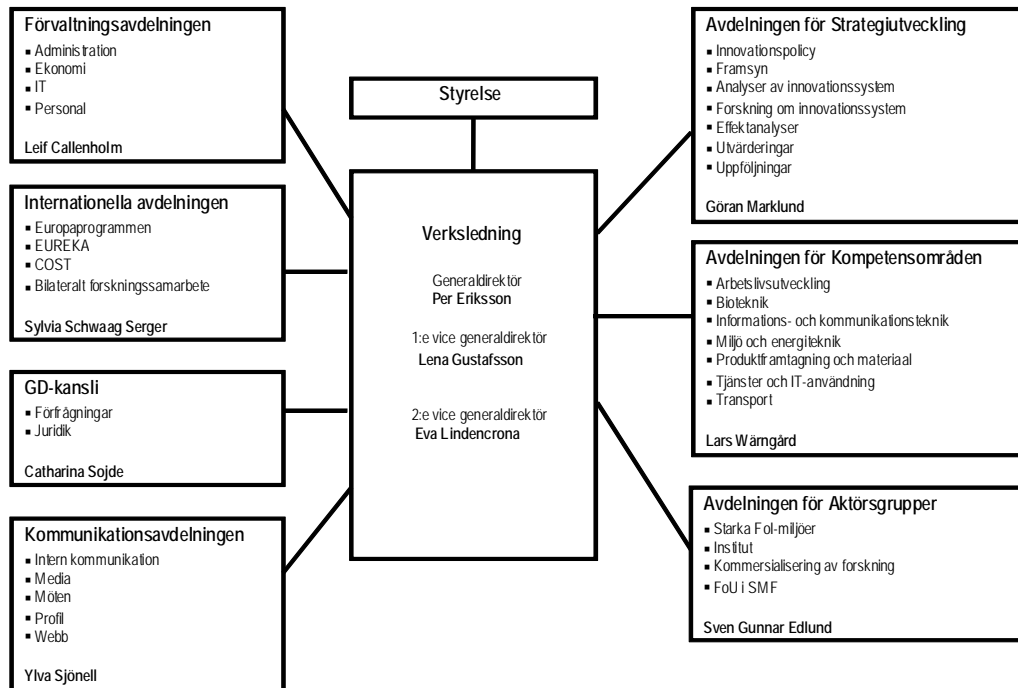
Förvaltningsavdelningen
- Administration
- Ekonomi
- IT
- Personal

Leif Callenholm

Internationella avdelningen
- Europaprogrammen
- EUREKA
- COST
- Bilateralt forskningssamarbete

Sylvia Schwaag Serger

GD-kansli
- Förfrågningar
- Juridik

Catharina Sojde

Kommunikationsavdelningen
- Intern kommunikation
- Media
- Möten
- Profil
- Webb

Ylva Sjönell

Styrelse

Verksledning

Generaldirektör
Per Eriksson

1:e vice generaldirektör
Lena Gustafsson

2:e vice generaldirektör
Eva Lindencrona

Avdelningen för Strategiutveckling
- Innovationspolicy
- Framsyn
- Analyser av innovationssystem
- Forskning om innovationssystem
- Effektanalyser
- Utvärderingar
- Uppföljningar

Göran Marklund

Avdelningen för Kompetensområden
- Arbetslivsutveckling
- Bioteknik
- Informations- och kommunikationsteknik
- Miljö och energiteknik
- Produktframtagning och materiaal
- Tjänster och IT-användning
- Transport

Lars Wärngård

Avdelningen för Aktörsgrupper
- Starka FoI-miljöer
- Institut
- Kommersialisering av forskning
- FoU i SMF

Sven Gunnar Edlund